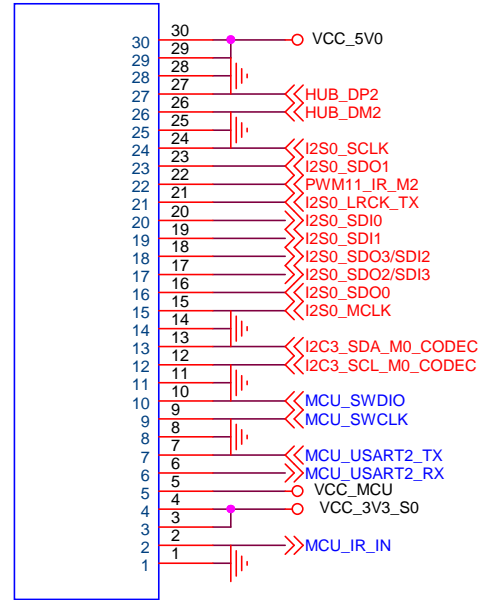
30
29
28
27
26
25
24
23
22
21
20
19
18
17
16
15
14
13
12
11
10
9
8
7
6
5
4
3
2
1

30
29
28
27
26
25
24
23
22
21
20
19
18
17
16
15
14
13
12
11
10
9
8
7
6
5
4
3
2
1

VCC_5V0
HUB_DP2
HUB_DM2
I2S0_SCLK
I2S0_SDO1
PWM11_IR_M2
I2S0_LRCK_TX
I2S0_SDI0
I2S0_SDI1
I2S0_SDO3/SDI2
I2S0_SDO2/SDI3
I2S0_SDO0
I2S0_MCLK
I2C3_SDA_M0_CODEC
I2C3_SCL_M0_CODEC
MCU_SWDIO
MCU_SWCLK
MCU_USART2_TX
MCU_USART2_RX
VCC_MCU
VCC_3V3_S0
MCU_IR_IN